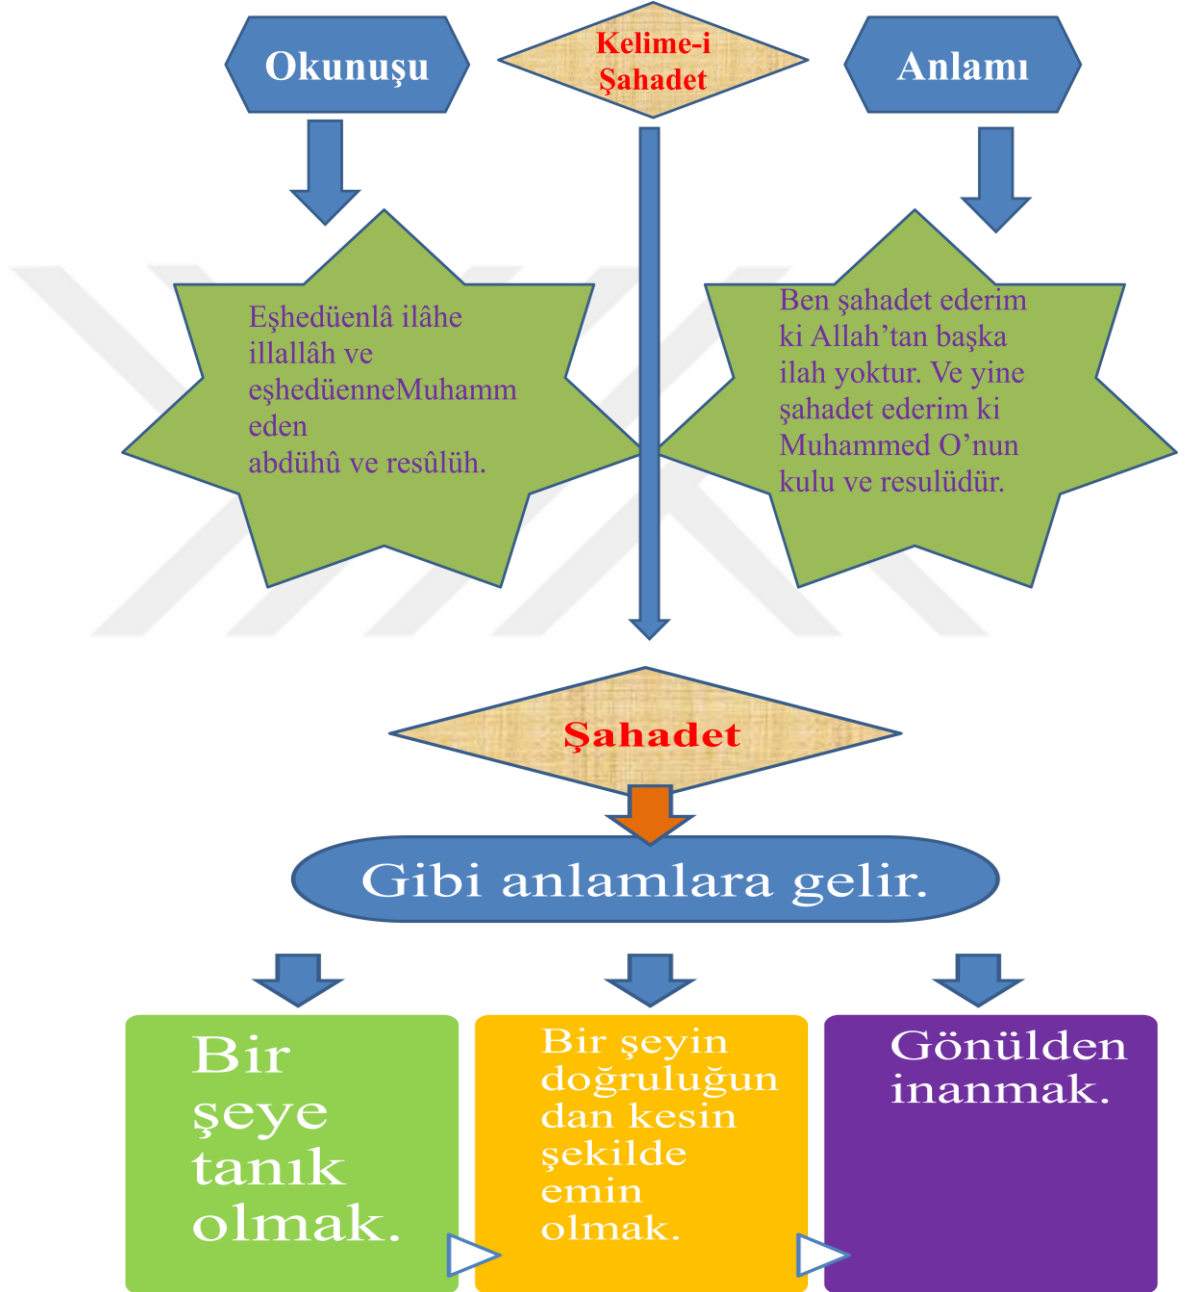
Okunuşu

Kelime-i Şahadet

Anlamı

Eşhedüenlâ ilâhe illallâh ve eşhedüenneMuhammeden abdühû ve resûlüh.

Ben şahadet ederim ki Allah'tan başka ilah yoktur. Ve yine şahadet ederim ki Muhammed O'nun kulu ve resulüdür.

Şahadet

Gibi anlamlara gelir.

Bir şeye tanık olmak.

Bir şeyin doğruluğundan kesin şekilde emin olmak.

Gönülden inanmak.